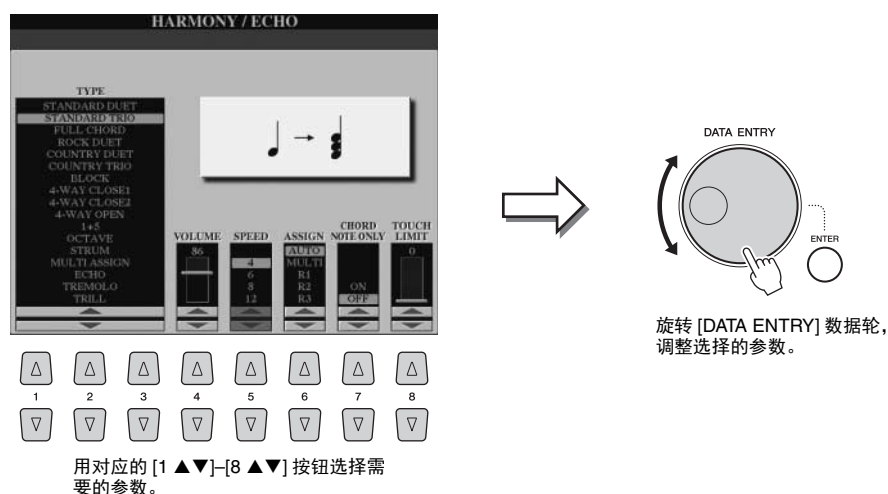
HARMONY / ECHO

TYPE
STANDARD DUET
STANDARD TRIO
FULL CHORD
ROCK DUET
COUNTRY DUET
COUNTRY TRIO
BLOCK
4-WAY CLOSE1
4-WAY CLOSE2
4-WAY OPEN
1+5
OCTAVE
STRUM
MULTI ASSIGN
ECHO
TREMOLO
TRILL

VOLUME
86

SPEED
4
6
8
12

ASSIGN
AUTO
MULTI
R1
R2
R3

CHORD NOTE ONLY
ON
OFF

TOUCH LIMIT
0

1 2 3 4 5 6 7 8

用对应的 [1 ▲▼]–[8 ▲▼] 按钮选择需要的参数。

DATA ENTRY

ENTER

旋转 [DATA ENTRY] 数据轮，调整选择的参数。